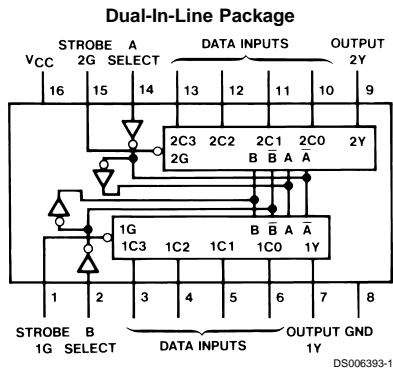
Dual-In-Line Package

STROBE 2G

A SELECT

DATA INPUTS

OUTPUT 2Y

$V_{CC}$

16 15 14 13 12 11 10 9

2C3 2C2 2C1 2C0 2Y

2G

B $\overline{B}$ A $\overline{A}$

1G

B $\overline{B}$ A $\overline{A}$

1C3 1C2 1C1 1C0 1Y

1 2 3 4 5 6 7 8

STROBE 1G

B SELECT

DATA INPUTS

OUTPUT 1Y

GND

DS006393-1